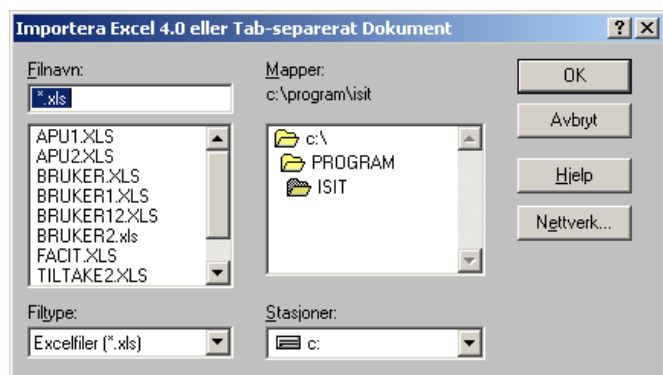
Importera Excel 4.0 eller Tab-separerat Dokument

? X

Filnavn:

*.xls

APU1.XLS
APU2.XLS
BRUKER.XLS
BRUKER1.XLS
BRUKER12.XLS
BRUKER2.xls
FACIT.XLS
TILTAKE2.XLS

Mapper:
c:\program\isit

c:\
PROGRAM
ISIT

OK

Avbryt

Hjelp

Nettverk...

Filtype:

Excelfiler (*.xls)

Stasjoner:

c: